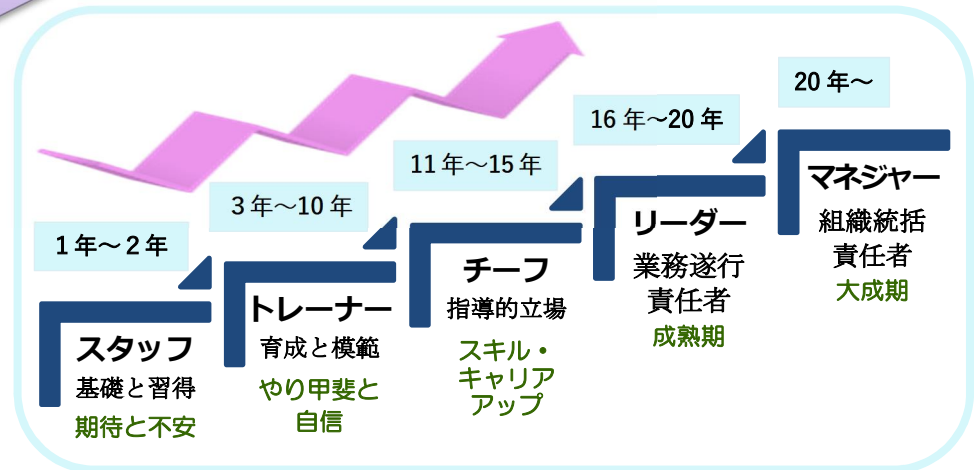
1年～2年

スタッフ
基礎と習得
期待と不安

3年～10年

トレーナー
育成と模範
やり甲斐と自信

11年～15年

チーフ
指導的立場
スキル・キャリアアップ

16年～20年

リーダー
業務遂行責任者
成熟期

20年～

マネジャー
組織統括責任者
大成期